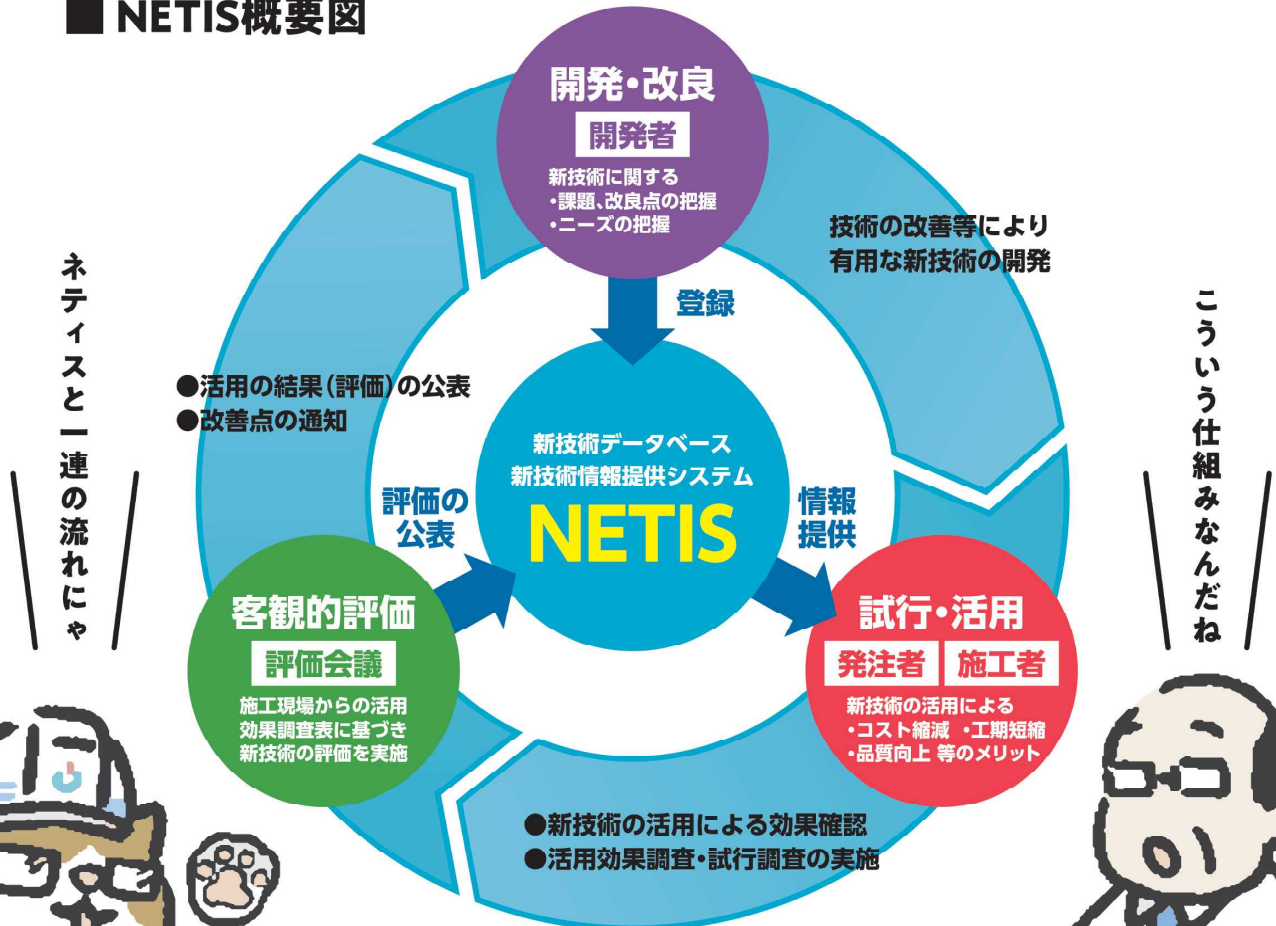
■ NETIS概要図

開発・改良
開発者
新技術に関する
・課題、改良点の把握
・ニーズの把握

技術の改善等により
有用な新技術の開発

登録

ネティスと一連の流れにゃ

こういう仕組みなんだね

●活用の結果（評価）の公表
●改善点の通知

新技術データベース
新技術情報提供システム
NETIS

評価の公表

情報提供

客観的評価
評価会議
施工現場からの活用
効果調査表に基づき
新技術の評価を実施

試行・活用
発注者　施工者
新技術の活用による
・コスト縮減　・工期短縮
・品質向上 等のメリット

●新技術の活用による効果確認
●活用効果調査・試行調査の実施